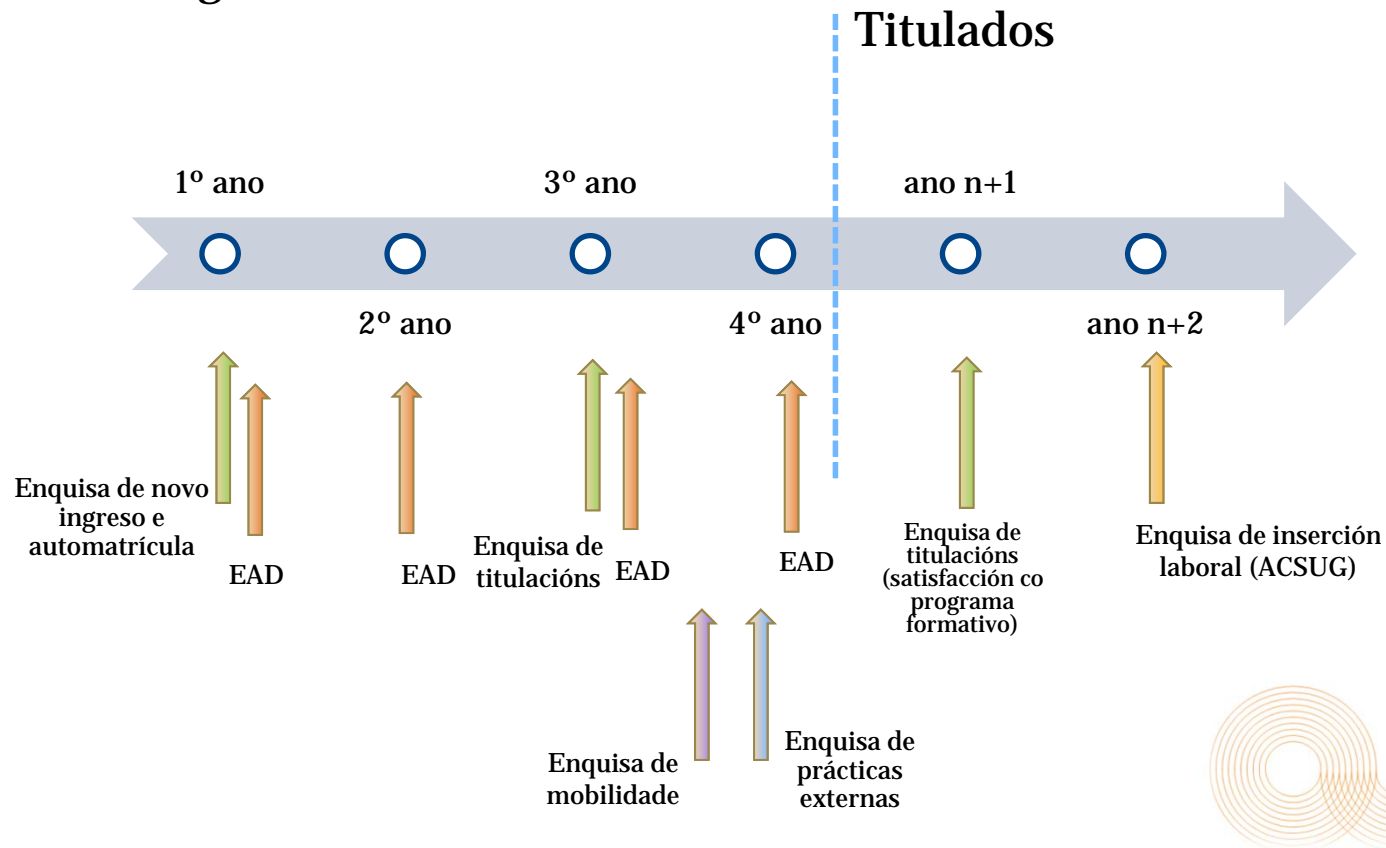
Titulados

1º ano

3º ano

ano n+1

2º ano

4º ano

ano n+2

Enquisa de novo ingreso e automatrícula

EAD

EAD

Enquisa de titulacións

EAD

EAD

Enquisa de titulacións (satisfacción co programa formativo)

Enquisa de inserción laboral (ACSUG)

Enquisa de mobilidade

Enquisa de prácticas externas